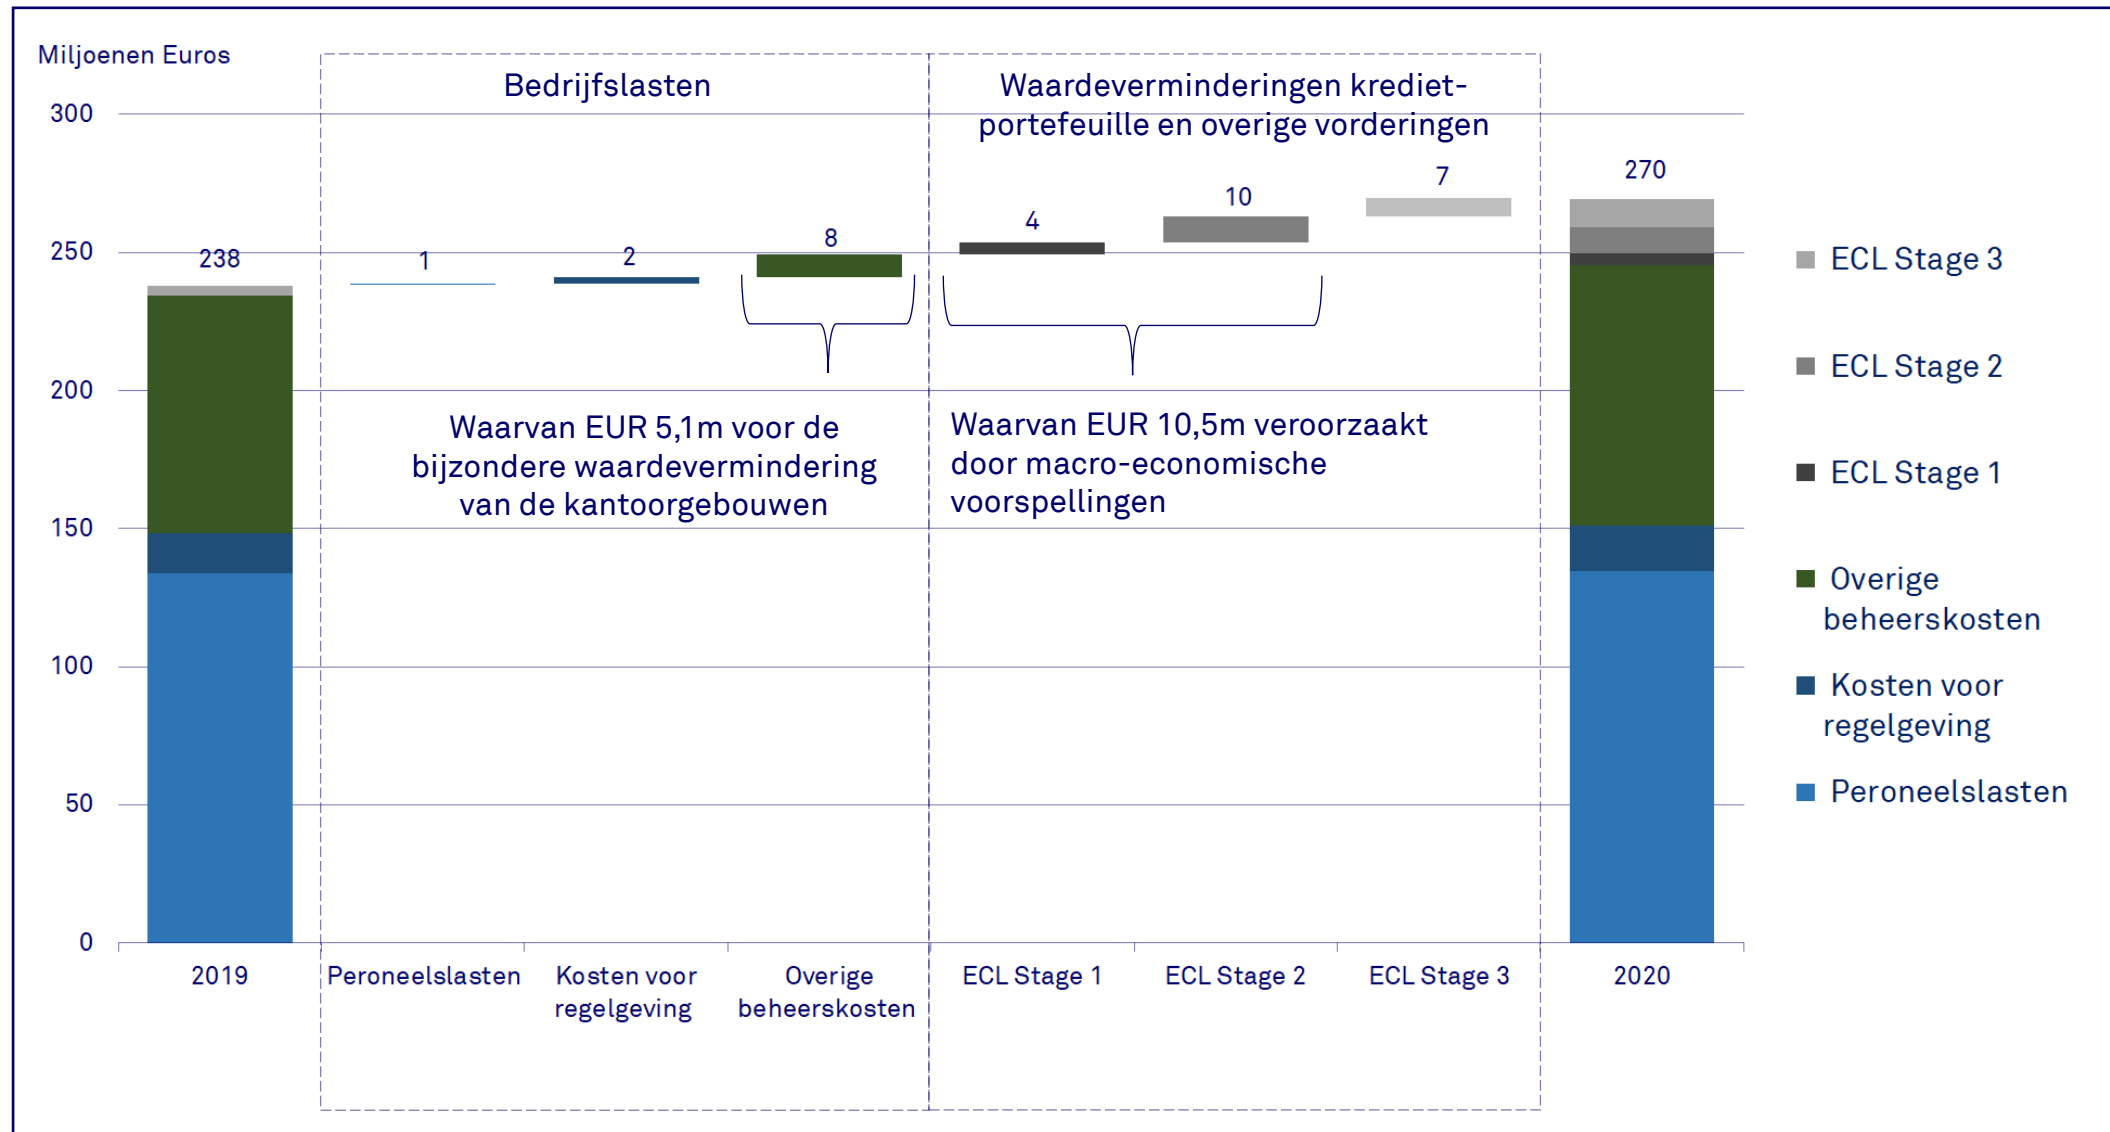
Miljoenen Euros

300
250
200
150
100
50
0

Bedrijfslasten

Waardeverminderingen kredietportefeuille en overige vorderingen

238
1
2
8
4
10
7
270

Waarvan EUR 5,1m voor de bijzondere waardevermindering van de kantoorgebouwen

Waarvan EUR 10,5m veroorzaakt door macro-economische voorspellingen

2019
Peroneelslasten
Kosten voor regelgeving
Overige beheerskosten
ECL Stage 1
ECL Stage 2
ECL Stage 3
2020

ECL Stage 3
ECL Stage 2
ECL Stage 1
Overige beheerskosten
Kosten voor regelgeving
Peroneelslasten